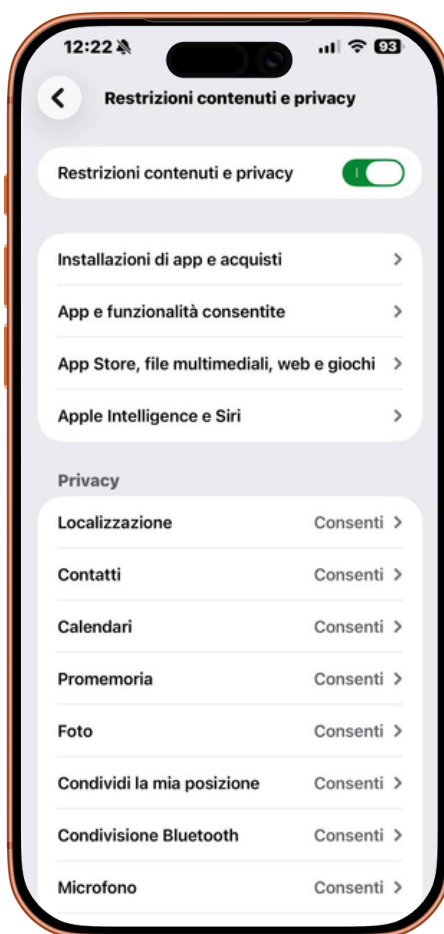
12:22

93

Restrizioni contenuti e privacy

Restrizioni contenuti e privacy

Installazioni di app e acquisti

App e funzionalità consentite

App Store, file multimediali, web e giochi

Apple Intelligence e Siri

Privacy

Localizzazione Consenti

Contatti Consenti

Calendari Consenti

Promemoria Consenti

Foto Consenti

Condividi la mia posizione Consenti

Condivisione Bluetooth Consenti

Microfono Consenti